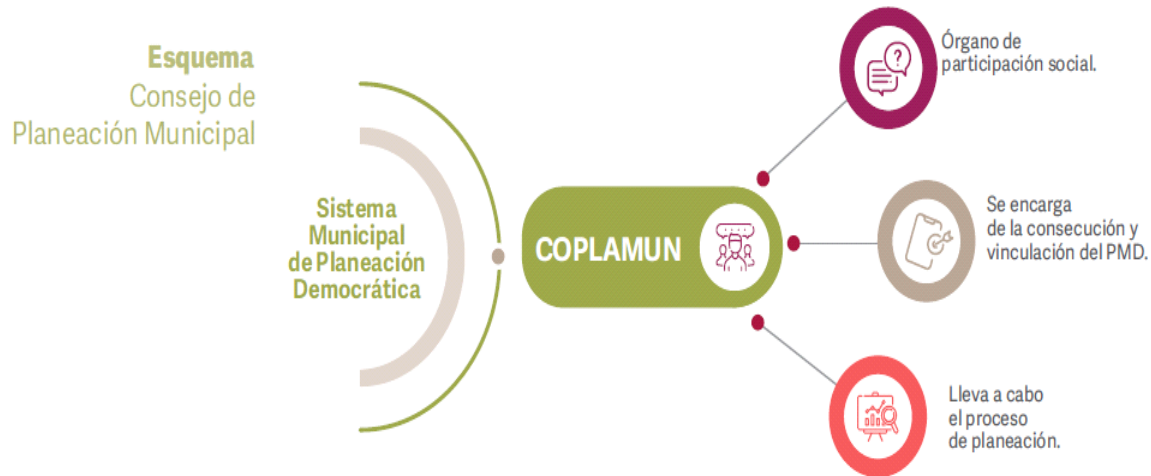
Esquema
Consejo de
Planeación Municipal

Sistema Municipal de Planeación Democrática

COPLAMUN

Órgano de participación social.

Se encarga de la consecución y vinculación del PMD.

Lleva a cabo el proceso de planeación.